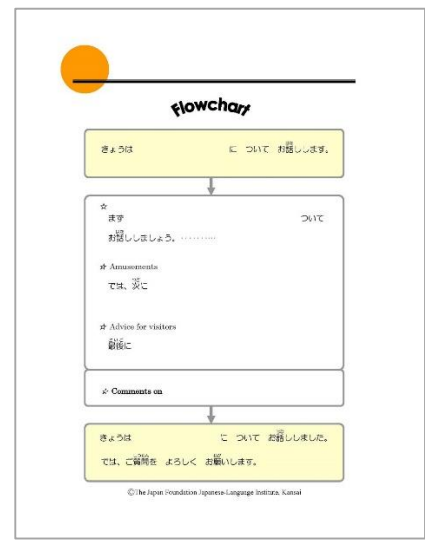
Flowchart

きょうは　　　に　ついて　お話しします。

☆
まず　　　ついて
お話ししましょう。………

☆ Amusements
では、次に

☆ Advice for visitors
最後に

☆ Comments on

きょうは　　　に　ついて　お話ししました。
では、ご質問を　よろしく　お願いします。

© The Japan Foundation Japanese-Language Institute, Kansai